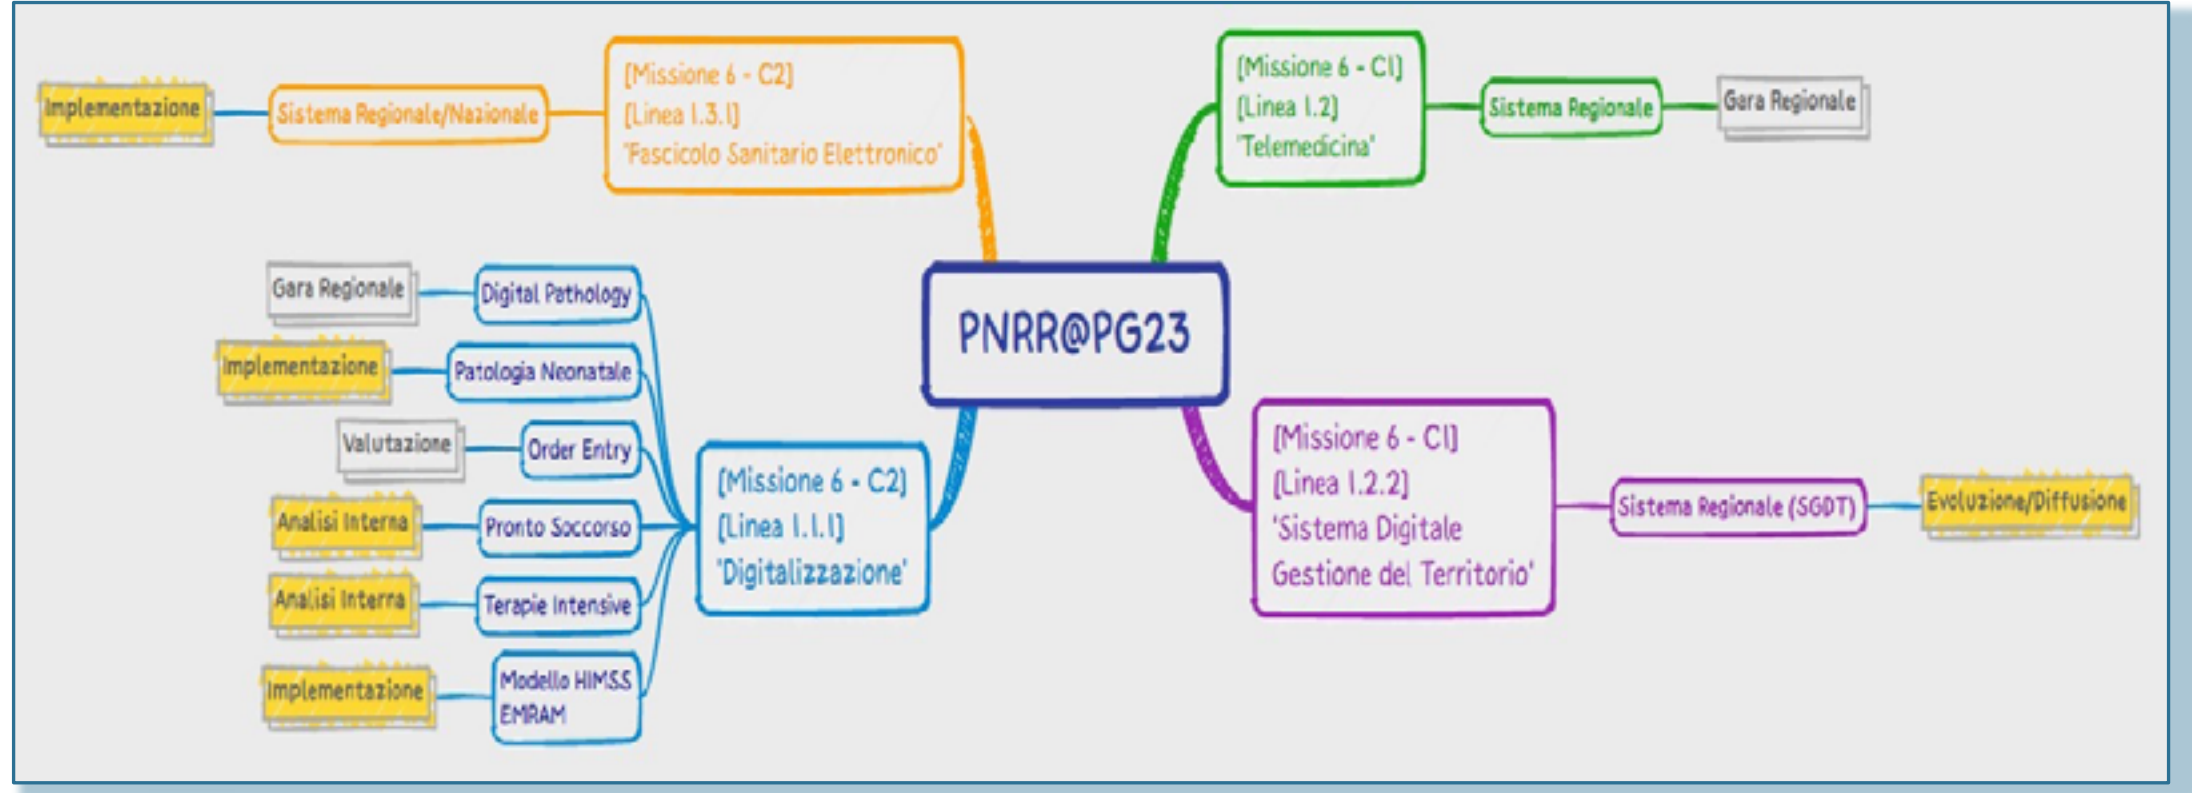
PNRR@PG23

[Missione 6 - C2]
[Linea 1.3.1]
'Fascicolo Sanitario Elettronico'

Sistema Regionale/Nazionale

Implementazione

[Missione 6 - C1]
[Linea 1.2]
'Telemedicina'

Sistema Regionale

Gara Regionale

[Missione 6 - C2]
[Linea 1.1.1]
'Digitalizzazione'

Digital Pathology

Gara Regionale

Patologia Neonatale

Implementazione

Order Entry

Valutazione

Pronto Soccorso

Analisi Interna

Terapie Intensive

Analisi Interna

Modello HIMSS EMRAM

Implementazione

[Missione 6 - C1]
[Linea 1.2.2]
'Sistema Digitale Gestione del Territorio'

Sistema Regionale (SGDT)

Evoluzione/Diffusione